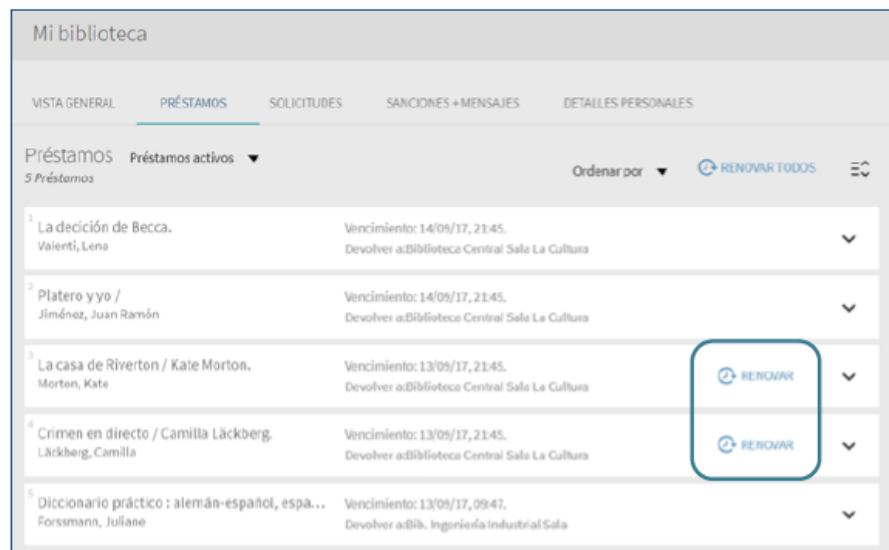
Mi biblioteca

VISTA GENERAL PRÉSTAMOS SOLICITUDES SANCIONES + MENSAJES DETALLES PERSONALES

Préstamos Préstamos activos
5 Préstamos

Ordenar por RENOVAR TODOS

1 La decición de Becca.
Valenti, Lena
Vencimiento: 14/09/17, 21:45.
Devolver a:Biblioteca Central Sala La Cultura

2 Platero y yo /
Jiménez, Juan Ramón
Vencimiento: 14/09/17, 21:45.
Devolver a:Biblioteca Central Sala La Cultura

3 La casa de Riverton / Kate Morton.
Morton, Kate
Vencimiento: 13/09/17, 21:45.
Devolver a:Biblioteca Central Sala La Cultura
RENOVAR

4 Crimen en directo / Camilla Läckberg.
Läckberg, Camilla
Vencimiento: 13/09/17, 21:45.
Devolver a:Biblioteca Central Sala La Cultura
RENOVAR

5 Diccionario práctico : alemán-español, espa...
Forssmann, Juliane
Vencimiento: 13/09/17, 09:47.
Devolver a:Bib. Ingeniería Industrial Sala